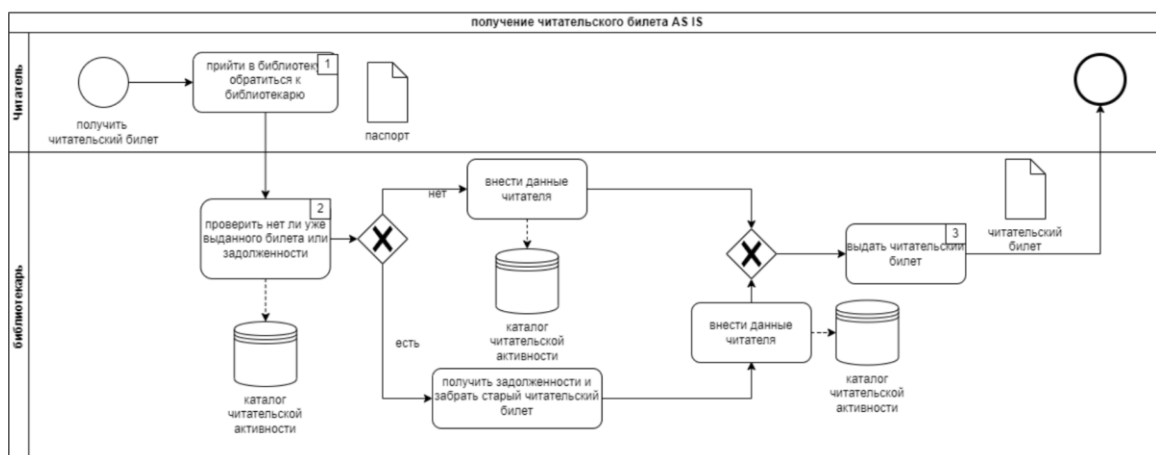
получение читательского билета AS IS

Читатель

получить читательский билет

прийти в библиотеку обратиться к библиотекарю

1

паспорт

библиотекарь

проверить нет ли уже выданного билета или задолженности

2

каталог читательской активности

нет

есть

внести данные читателя

каталог читательской активности

получить задолженности и забрать старый читательский билет

внести данные читателя

каталог читательской активности

выдать читательский билет

3

читательский билет